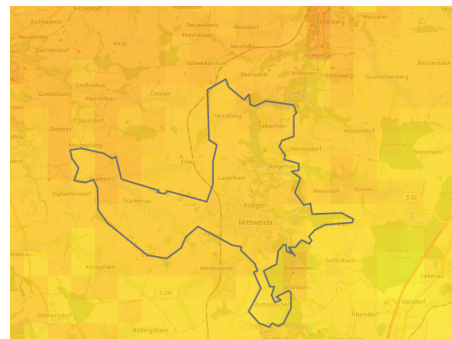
Zschoppelshain
Neuwiederau
Sachsendorf
Arras
Schweikershain
Grießbach
Crossen
Zettlitz
Frankenau
Topfseifersdorf
Ringethal
Lauenhain
Mittweida
Königshain
Altmittweida
Hermsdorf
Weinsdorf
Seifersbach
Schönborn-Dreiwerden
S 32
S 241